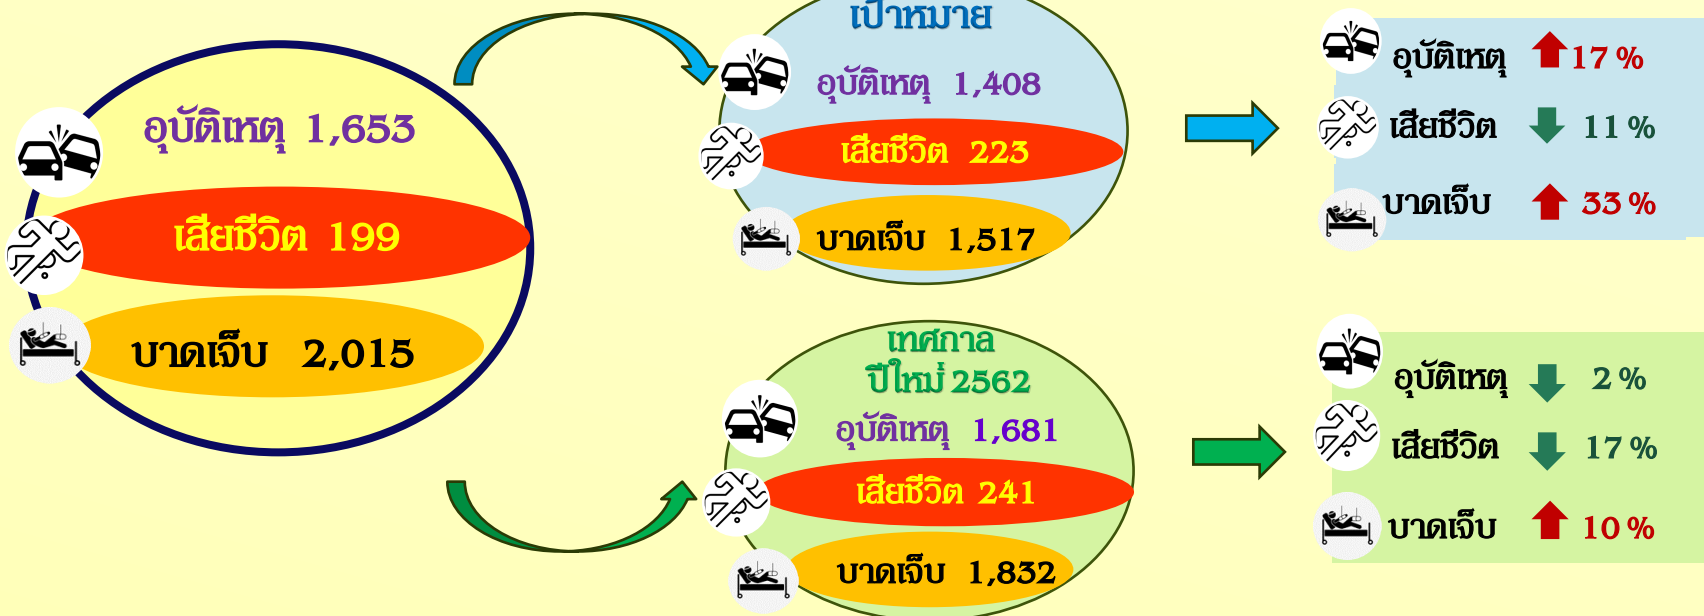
อุบัติเหตุ 1,653
เสียชีวิต 199
บาดเจ็บ 2,015

เป้าหมาย
อุบัติเหตุ 1,408
เสียชีวิต 223
บาดเจ็บ 1,517

อุบัติเหตุ 17 %
เสียชีวิต 11 %
บาดเจ็บ 33 %

เทศกาล
ปีใหม่ 2562
อุบัติเหตุ 1,681
เสียชีวิต 241
บาดเจ็บ 1,832

อุบัติเหตุ 2 %
เสียชีวิต 17 %
บาดเจ็บ 10 %